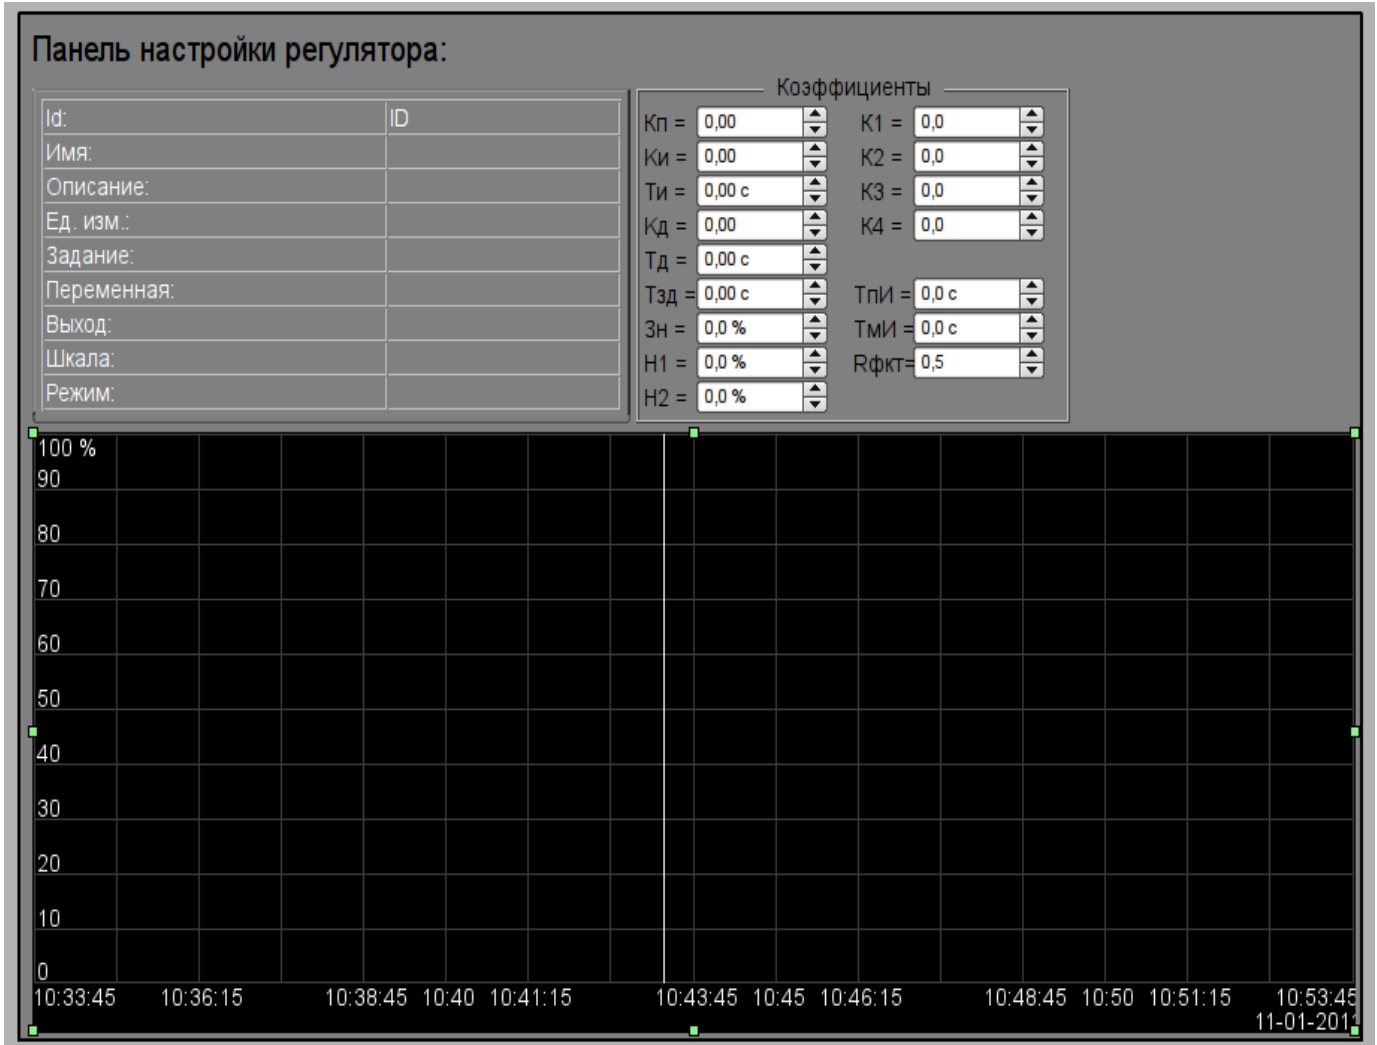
Панель настройки регулятора:

| Id: | ID |
|---|---|
| Имя: | |
| Описание: | |
| Ед. изм.: | |
| Задание: | |
| Переменная: | |
| Выход: | |
| Шкала: | |
| Режим: | |

Коэффициенты

Кп = 0,00
Ки = 0,00
Ти = 0,00 с
Кд = 0,00
Тд = 0,00 с
Тзд = 0,00 с
Зн = 0,0 %
Н1 = 0,0 %
Н2 = 0,0 %

К1 = 0,0
К2 = 0,0
К3 = 0,0
К4 = 0,0
ТпИ = 0,0 с
ТмИ = 0,0 с
Rфкт= 0,5

100 %
90
80
70
60
50
40
30
20
10
0

10:33:45 10:36:15 10:38:45 10:40 10:41:15 10:43:45 10:45 10:46:15 10:48:45 10:50 10:51:15 10:53:45
11-01-201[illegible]